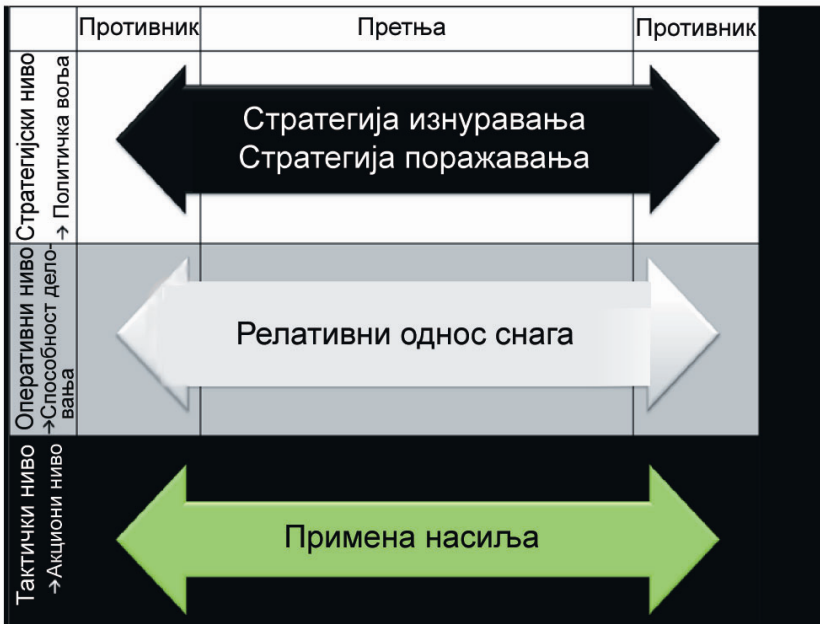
| | Противник | Претња | Противник |
|---|---|---|---|
| Стратегијски ниво → Политичка воља | Стратегија изнуравања Стратегија поражавања | | |
| Оперативни ниво →Способност делования | Релативни однос снага | | |
| Тактички ниво →Акциони ниво | Примена насиља | | |